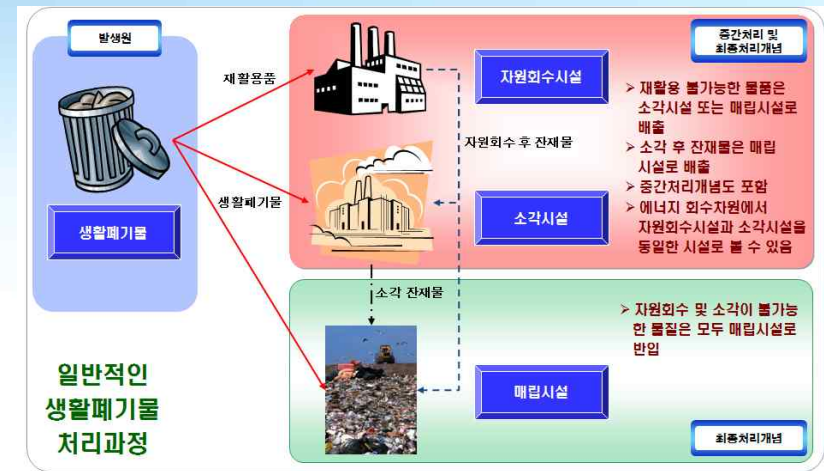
발생원

생활폐기물

일반적인
생활폐기물
처리과정

재활용품

생활폐기물

중간처리 및
최종처리개념

자원회수시설

자원회수 후 잔재물

소각시설

➢ 재활용 불가능한 물품은 소각시설 또는 매립시설로 배출
➢ 소각 후 잔재물은 매립시설로 배출
➢ 중간처리개념도 포함
➢ 에너지 회수차원에서 자원회수시설과 소각시설을 동일한 시설로 볼 수 있음

소각 잔재물

➢ 자원회수 및 소각이 불가능한 물질은 모두 매립시설로 반입

매립시설

최종처리개념